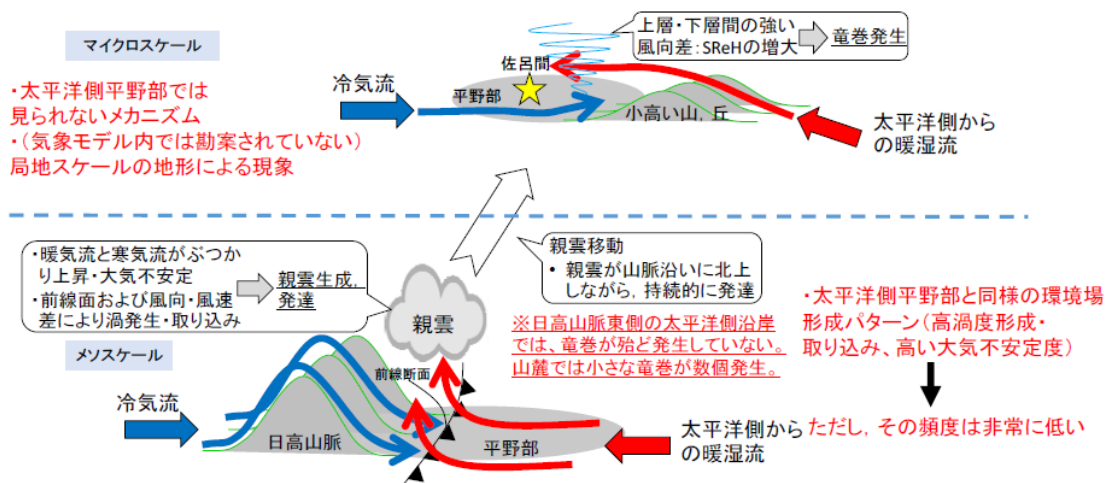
マイクロスケール

・太平洋側平野部では見られないメカニズム
・(気象モデル内では勘案されていない)
局地スケールの地形による現象

上層・下層間の強い風向差：SReHの増大

竜巻発生

佐呂間

冷気流

平野部

小高い山，丘

太平洋側からの暖湿流

・暖気流と寒気流がぶつかり上昇・大気不安定
・前線面および風向・風速差により渦発生・取り込み

親雲生成，発達

親雲移動
• 親雲が山脈沿いに北上しながら，持続的に発達

親雲

※日高山脈東側の太平洋側沿岸では、竜巻が殆ど発生していない。山麓では小さな竜巻が数個発生。

・太平洋側平野部と同様の環境場形成パターン（高渦度形成・取り込み、高い大気不安定度）

ただし，その頻度は非常に低い

メソスケール

前線断面

冷気流

日高山脈

平野部

太平洋側からの暖湿流